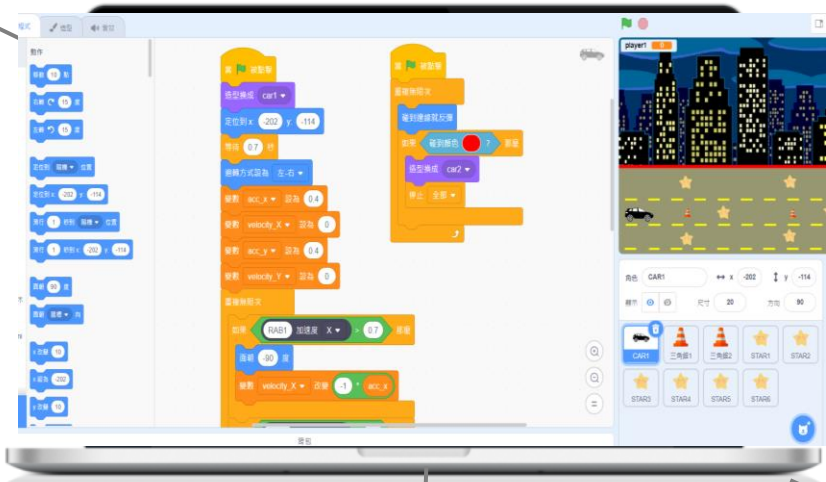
程式 造型 音效

動作

移動 10 點
右轉 15 度
左轉 15 度
定位到 隨機 位置
定位到 x: -202 y: -114
滑行 1 秒到 隨機 位置
滑行 1 秒到 x: -202 y: -114
面朝 90 度
面朝 鼠標 向
x 改變 10
x 設為 -202
y 改變 10

當 被點擊
造型換成 car1
定位到 x: -202 y: -114
等待 0.7 秒
迴轉方式設為 左-右
變數 acc_x 設為 0.4
變數 velocity_X 設為 0
變數 acc_y 設為 0.4
變數 velocity_Y 設為 0
重複無限次
如果 RAB1 加速度 X > 0.7 那麼
面朝 -90 度
變數 velocity_X 改變 -1 * acc_x

當 被點擊
重複無限次
碰到邊緣就反彈
如果 碰到顏色 ? 那麼
造型換成 car2
停止 全部

player1

角色 CAR1 x -202 y -114
顯示 尺寸 20 方向 90

CAR1 三角錐1 三角錐2 STAR1 STAR2
STAR3 STAR4 STAR5 STAR6

背包